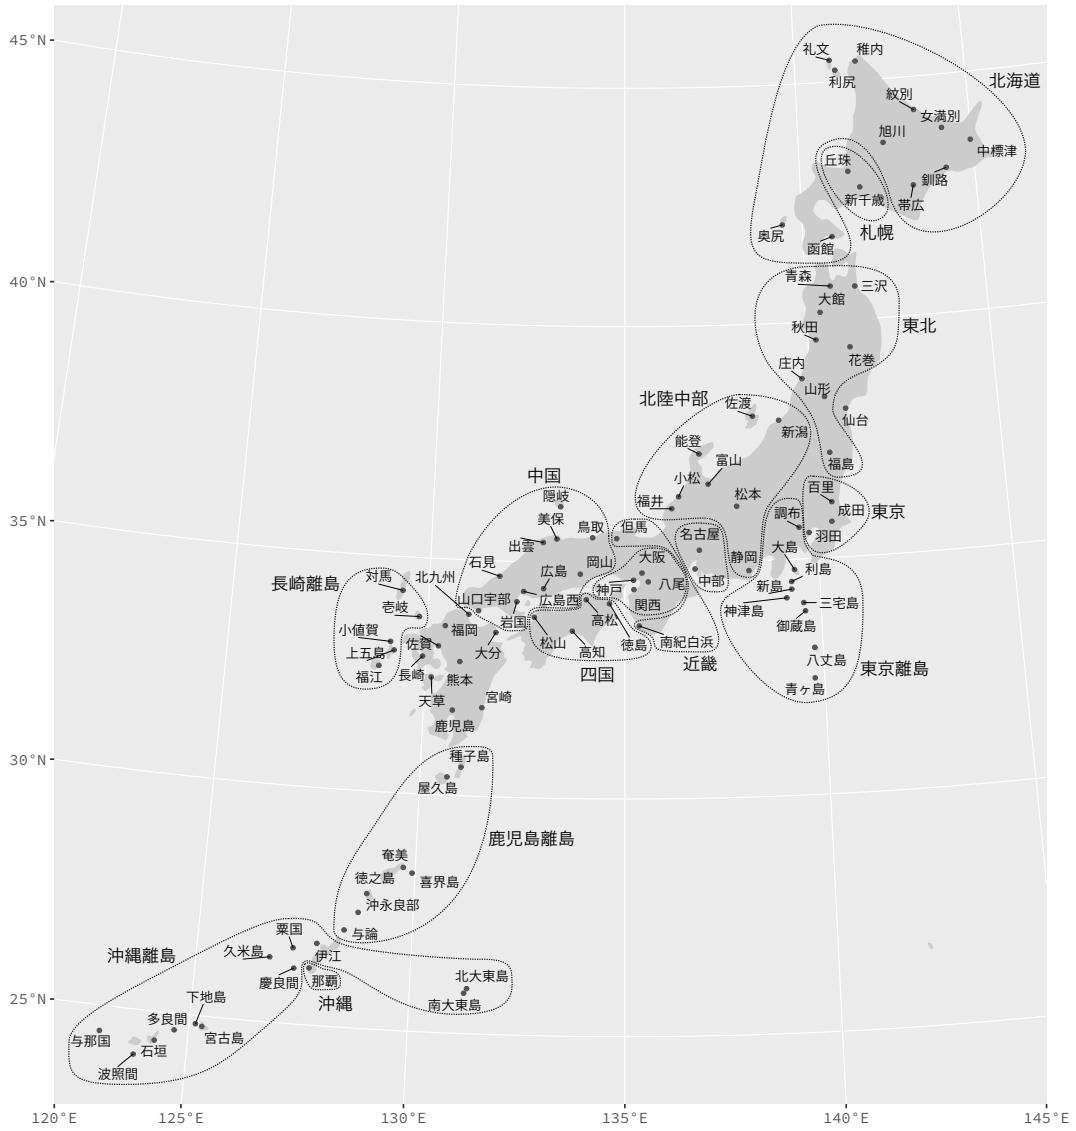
45°N
40°N
35°N
30°N
25°N
120°E
125°E
130°E
135°E
140°E
145°E

礼文
稚内
利尻
北海道
紋別
女満別
旭川
中標津
丘珠
釧路
新千歳
帯広
奥尻
札幌
函館
青森
三沢
大館
東北
秋田
庄内
花巻
山形
北陸中部
佐渡
仙台
新潟
能登
富山
福島
小松
中国
松本
隠岐
福井
百里
美保
鳥取
但馬
調布
成田
東京
出雲
岡山
名古屋
羽田
大阪
大島
石見
静岡
広島
長崎離島
対馬
北九州
八尾
利島
神戸
中部
山口宇部
広島西
新島
三宅島
壱岐
関西
神津島
岩国
高松
福岡
御蔵島
小値賀
南紀白浜
佐賀
松山
高知
徳島
上五島
大分
近畿
長崎
四国
八丈島
福江
熊本
東京離島
天草
宮崎
青ヶ島
鹿児島
種子島
屋久島
鹿児島離島
奄美
徳之島
喜界島
沖永良部
与論
粟国
沖縄離島
久米島
伊江
北大東島
慶良間
那覇
沖縄
南大東島
下地島
多良間
宮古島
与那国
石垣
波照間